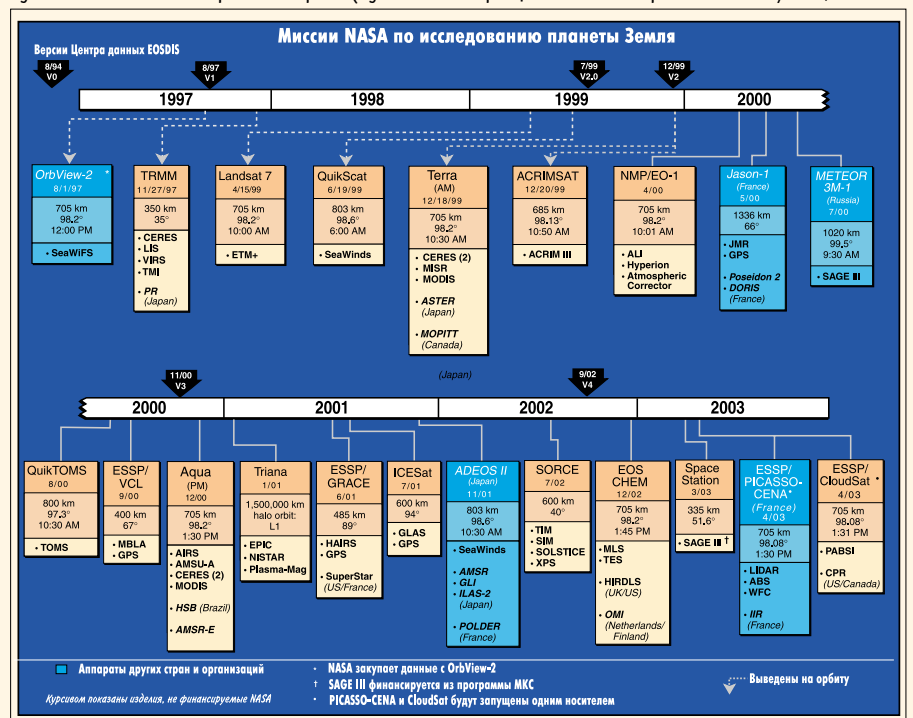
Миссии NASA по исследованию планеты Земля

Версии Центра данных EOSDIS

8/94 V0

8/97 V1

7/99 V2.0

12/99 V2

1997 | 1998 | 1999 | 2000

OrbView-2 *
8/1/97
705 km
98.2°
12:00 PM
• SeaWiFS

TRMM
11/27/97
350 km
35°
• CERES
• LIS
• VIRS
• TMI
• PR (Japan)

Landsat 7
4/15/99
705 km
98.2°
10:00 AM
• ETM+

QuikScat
6/19/99
803 km
98.6°
6:00 AM
• SeaWinds

Terra
(AM)
12/18/99
705 km
98.2°
10:30 AM
• CERES (2)
• MISR
• MODIS
• ASTER (Japan)
• MOPITT (Canada)

ACRIMSAT
12/20/99
685 km
98.13°
10:50 AM
• ACRIM III

NMP/EO-1
4/00
705 km
98.2°
10:01 AM
• ALI
• Hyperion
• Atmospheric Corrector

Jason-1
(France)
5/00
1336 km
66°
• JMR
• GPS
• Poseidon 2
• DORIS (France)

METEOR 3M-1
(Russia)
7/00
1020 km
99.5°
9:30 AM
• SAGE III

(Japan)

11/00 V3

9/02 V4

2000 | 2001 | 2002 | 2003

QuikTOMS
8/00
800 km
97.3°
10:30 AM
• TOMS

ESSP/VCL
9/00
400 km
67°
• MBLA
• GPS

Aqua
(PM)
12/00
705 km
98.2°
1:30 PM
• AIRS
• AMSU-A
• CERES (2)
• MODIS
• HSB (Brazil)
• AMSR-E

Triana
1/01
1,500,000 km halo orbit: L1
• EPIC
• NISTAR
• Plasma-Mag

ESSP/GRACE
6/01
485 km
89°
• HAIRS
• GPS
• SuperStar (US/France)

ICESat
7/01
600 km
94°
• GLAS
• GPS

ADEOS II
(Japan)
11/01
803 km
98.6°
10:30 AM
• SeaWinds
• AMSR
• GLI
• ILAS-2 (Japan)
• POLDER (France)

SORCE
7/02
600 km
40°
• TIM
• SIM
• SOLSTICE
• XPS

EOS CHEM
12/02
705 km
98.2°
1:45 PM
• MLS
• TES
• HIRDLS (UK/US)
• OMI (Netherlands/Finland)

Space Station
3/03
335 km
51.6°
• SAGE III †

ESSP/PICASSO-CENA*
(France)
4/03
705 km
98.08°
1:30 PM
• LIDAR
• ABS
• WFC
• IIR (France)

ESSP/CloudSat *
4/03
705 km
98.08°
1:31 PM
• PABSI
• CPR (US/Canada)

Аппараты других стран и организаций
Курсивом показаны изделия, не финансируемые NASA
* NASA закупает данные с OrbView-2
† SAGE III финансируется из программы МКС
* PICASSO-CENA и CloudSat будут запущены одним носителем
Выведены на орбиту